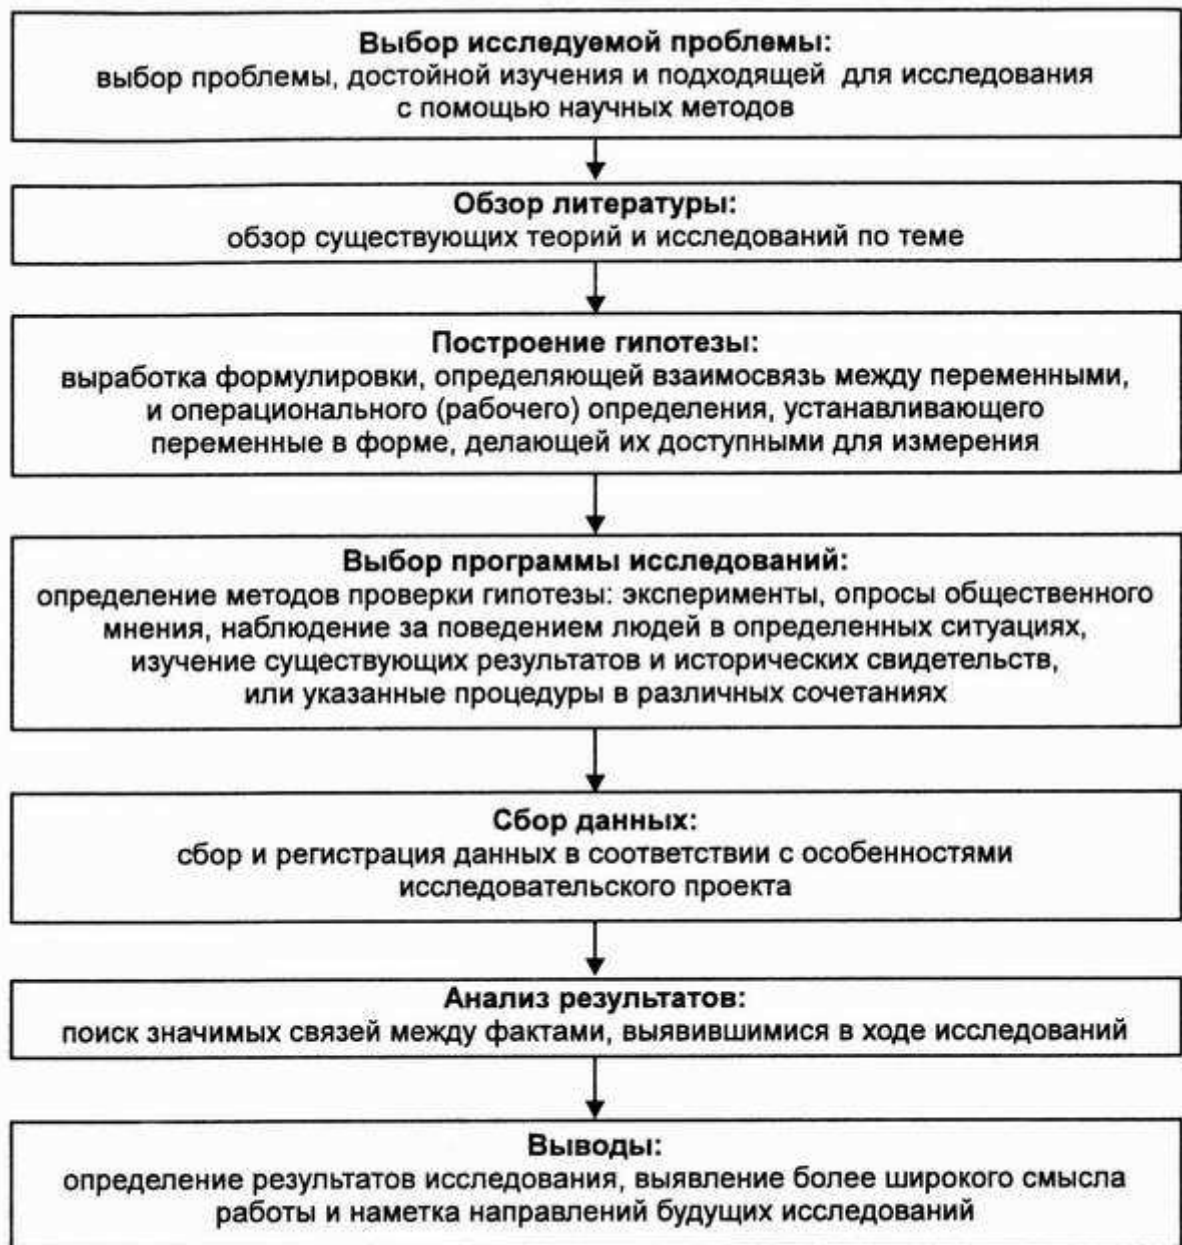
Выбор исследуемой проблемы:
выбор проблемы, достойной изучения и подходящей для исследования с помощью научных методов

Обзор литературы:
обзор существующих теорий и исследований по теме

Построение гипотезы:
выработка формулировки, определяющей взаимосвязь между переменными, и операционального (рабочего) определения, устанавливающего переменные в форме, делающей их доступными для измерения

Выбор программы исследований:
определение методов проверки гипотезы: эксперименты, опросы общественного мнения, наблюдение за поведением людей в определенных ситуациях, изучение существующих результатов и исторических свидетельств, или указанные процедуры в различных сочетаниях

Сбор данных:
сбор и регистрация данных в соответствии с особенностями исследовательского проекта

Анализ результатов:
поиск значимых связей между фактами, выявившимися в ходе исследований

Выводы:
определение результатов исследования, выявление более широкого смысла работы и наметка направлений будущих исследований